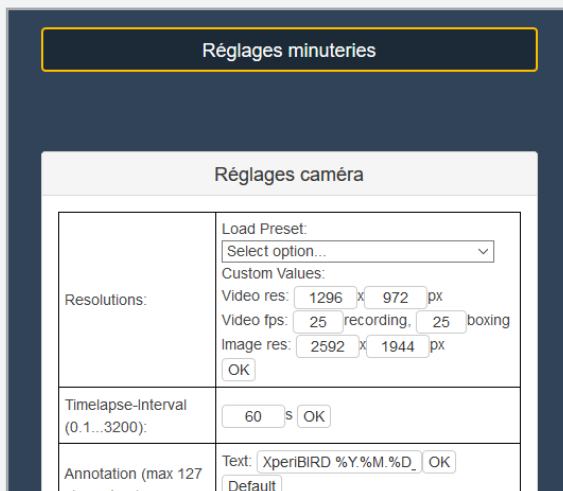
Réglages minuteries

Réglages caméra

| Resolutions: | Load Preset: Select option... Custom Values: Video res: 1296 x 972 px Video fps: 25 recording, 25 boxing Image res: 2592 x 1944 px OK |
|---|---|
| Timelapse-Interval (0.1...3200): | 60 s OK |
| Annotation (max 127 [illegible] | Text: XperiBIRD %Y.%M.%D_ OK Default |